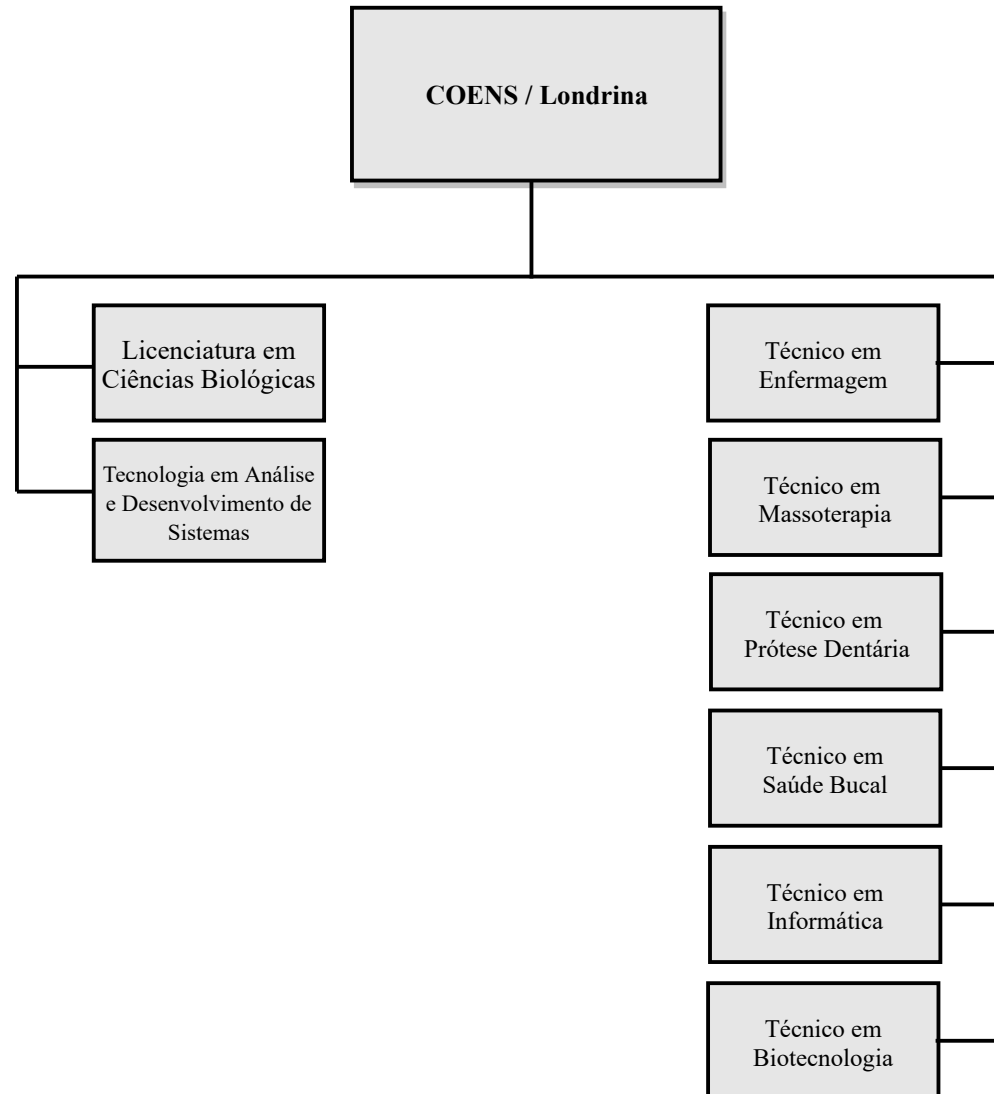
COENS / Londrina

Licenciatura em Ciências Biológicas

Tecnologia em Análise e Desenvolvimento de Sistemas

Técnico em Enfermagem

Técnico em Massoterapia

Técnico em Prótese Dentária

Técnico em Saúde Bucal

Técnico em Informática

Técnico em Biotecnologia